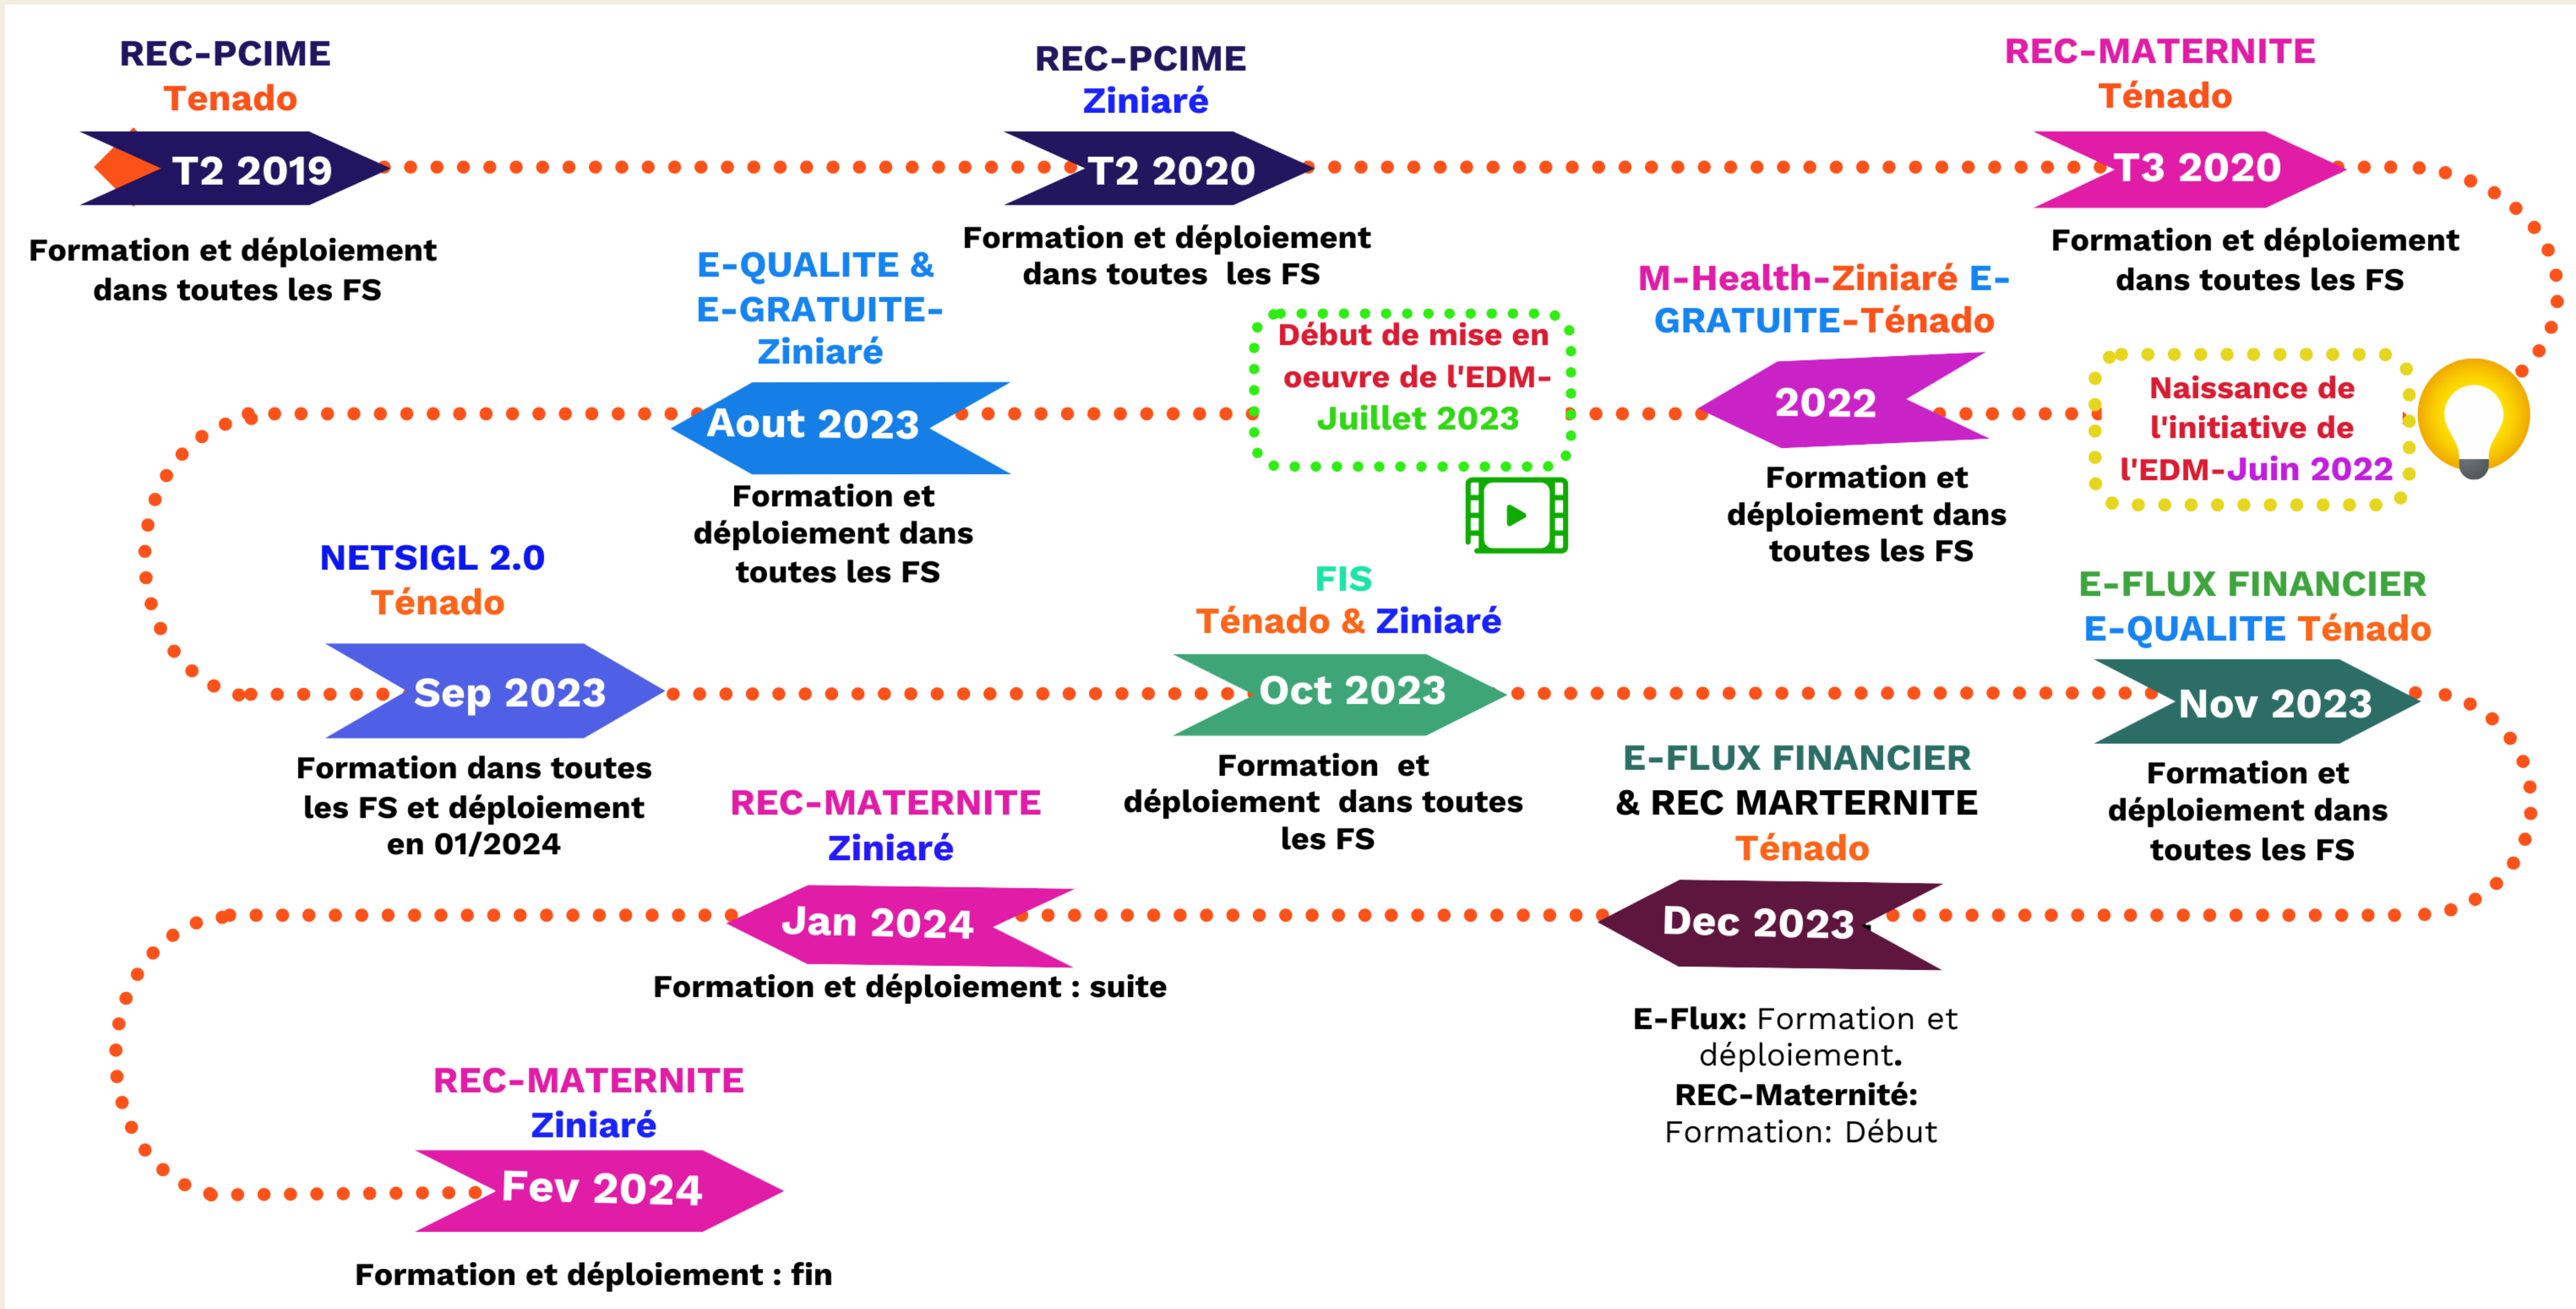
REC-PCIME
Tenado

T2 2019

Formation et déploiement dans toutes les FS

REC-PCIME
Ziniaré

T2 2020

Formation et déploiement dans toutes les FS

REC-MATERNITE
Ténado

T3 2020

Formation et déploiement dans toutes les FS

Naissance de l'initiative de l'EDM-Juin 2022

M-Health-Ziniaré E-GRATUITE-Ténado

2022

Formation et déploiement dans toutes les FS

Début de mise en oeuvre de l'EDM-Juillet 2023

E-QUALITE & E-GRATUITE-Ziniaré

Aout 2023

Formation et déploiement dans toutes les FS

NETSIGL 2.0
Ténado

Sep 2023

Formation dans toutes les FS et déploiement en 01/2024

FIS
Ténado & Ziniaré

Oct 2023

Formation et déploiement dans toutes les FS

E-FLUX FINANCIER
E-QUALITE Ténado

Nov 2023

Formation et déploiement dans toutes les FS

E-FLUX FINANCIER & REC MARTERNITE
Ténado

Dec 2023

E-Flux: Formation et déploiement.
REC-Maternité: Formation: Début

REC-MATERNITE
Ziniaré

Jan 2024

Formation et déploiement : suite

REC-MATERNITE
Ziniaré

Fev 2024

Formation et déploiement : fin